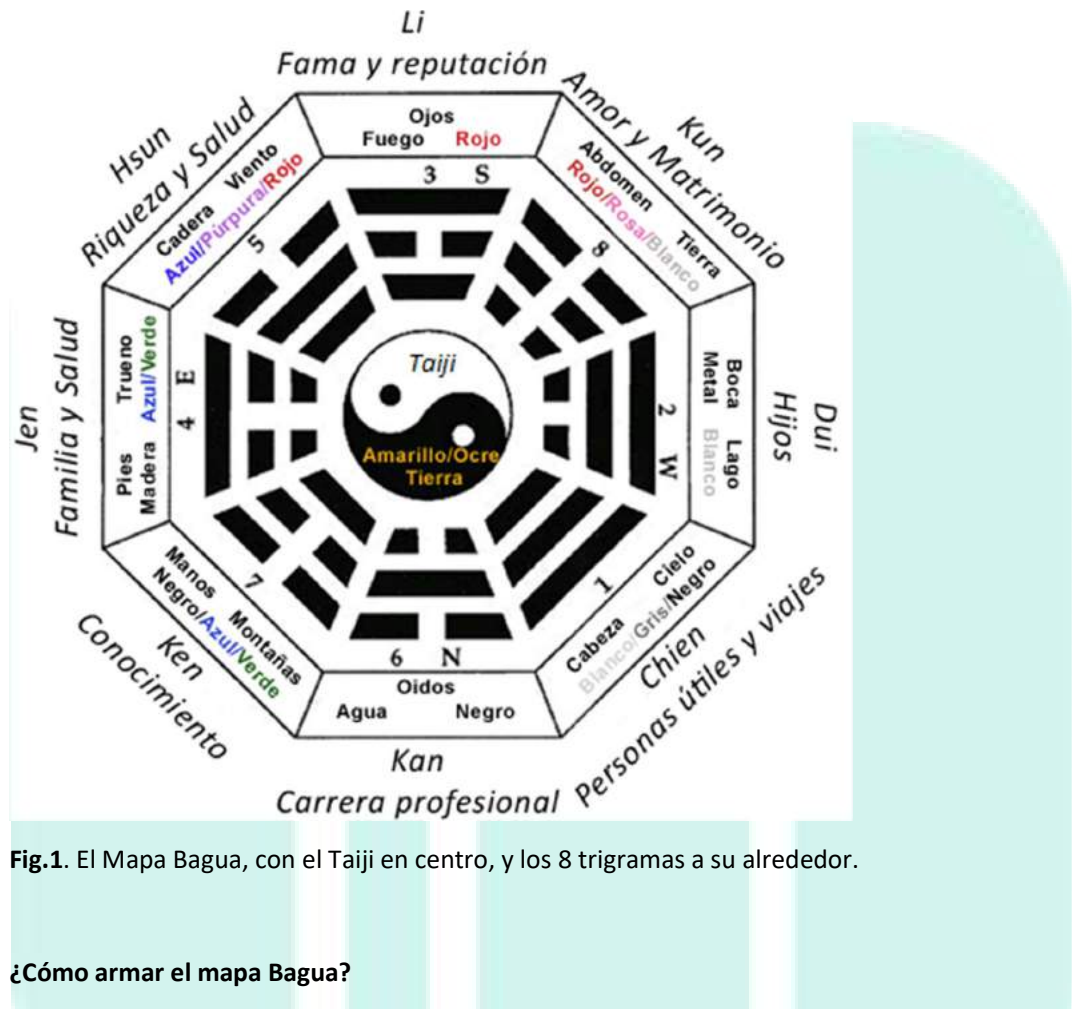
Li
Fama y reputación

Ojos
Fuego Rojo
3 S

Kun
Amor y Matrimonio
Abdomen
Tierra
Rojo/Rosa/Blanco
8

Dui
Hijos
Boca
Metal
Lago
Blanco
2 W

Chien
Personas útiles y viajes
Cielo
Cabeza
Blanco/Gris/Negro
1

Kan
Carrera profesional
Oidos
Agua Negro
6 N

Ken
Conocimiento
Manos
Montañas
Negro/Azul/Verde
7

Jen
Familia y Salud
Trueno
Azul/Verde
Pies
Madera
4 E

Hsun
Riqueza y Salud
Cadera
Viento
Azul/Púrpura/Rojo
5

Taiji
Amarillo/Ocre
Tierra

**Fig.1**. El Mapa Bagua, con el Taiji en centro, y los 8 trigramas a su alrededor.

**¿Cómo armar el mapa Bagua?**